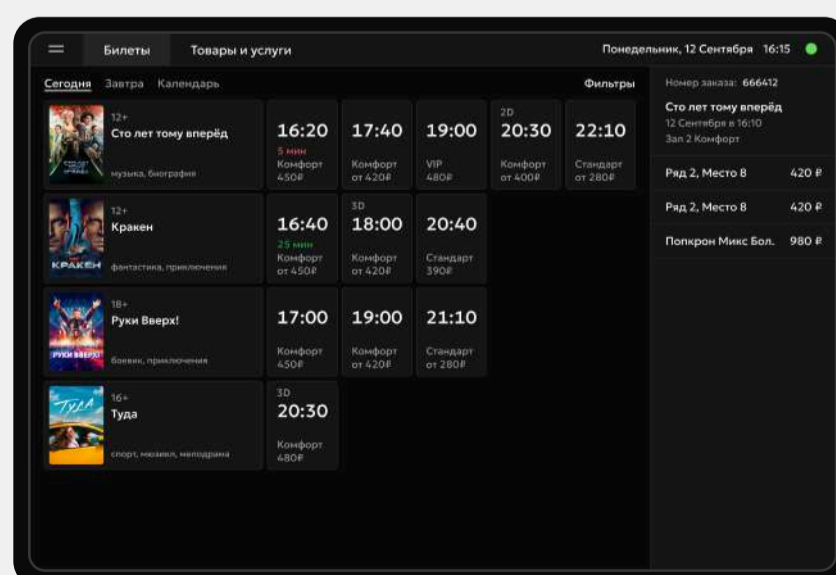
Билеты Товары и услуги Понедельник, 12 Сентября 16:15

Сегодня Завтра Календарь Фильтры

12+
Сто лет тому вперёд
музыка, биография

16:20
5 мин
Комфорт
450₽

17:40
Комфорт
от 420₽

19:00
VIP
480₽

2D
20:30
Комфорт
от 400₽

22:10
Стандарт
от 280₽

12+
Кракен
фантастика, приключения

16:40
25 мин
Комфорт
от 450₽

3D
18:00
Комфорт
от 420₽

20:40
Стандарт
390₽

18+
Руки Вверх!
боевик, приключения

17:00
Комфорт
450₽

19:00
Комфорт
от 420₽

21:10
Стандарт
от 280₽

16+
Туда
спорт, мюзикл, мелодрама

3D
20:30
Комфорт
480₽

Номер заказа: 666412

Сто лет тому вперёд
12 Сентября в 16:10
Зал 2 Комфорт

Ряд 2, Место 8 420 ₽

Ряд 2, Место 8 420 ₽

Попкрон Микс Бол. 980 ₽